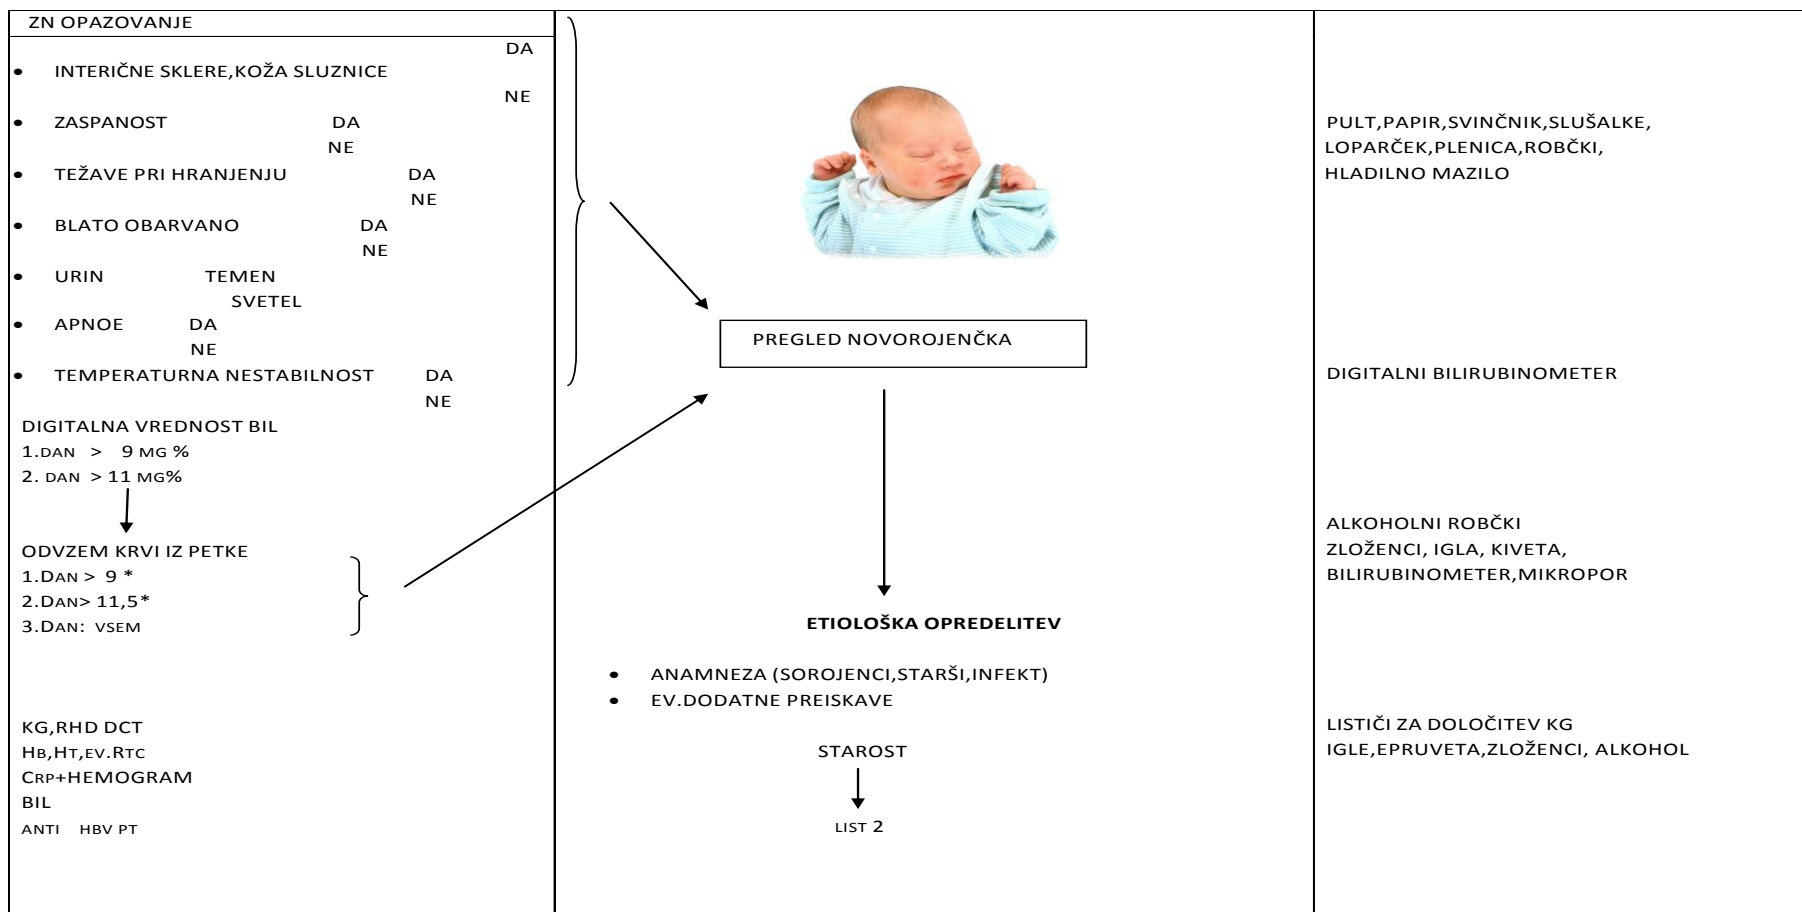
ZN OPAZOVANJE

- INTERIČNE SKLERE,KOŽA SLUZNICE DA NE
- ZASPANOST DA NE
- TEŽAVE PRI HRANJENJU DA NE
- BLATO OBARVANO DA NE
- URIN TEMEN SVETEL
- APNOE DA NE
- TEMPERATURNA NESTABILNOST DA NE

DIGITALNA VREDNOST BIL
1.DAN > 9 MG %
2. DAN > 11 MG%

ODVZEM KRVI IZ PETKE
1.DAN > 9 *
2.DAN> 11,5*
3.DAN: VSEM

KG,RHD DCT
HB,HT,EV.RTC
CRP+HEMOGRAM
BIL
ANTI HBV PT

PREGLED NOVOROJENČKA

ETIOLOŠKA OPREDELITEV

- ANAMNEZA (SOROJENCI,STARŠI,INFEKT)
- EV.DODATNE PREISKAVE

STAROST

LIST 2

PULT,PAPIR,SVINČNIK,SLUŠALKE, LOPARČEK,PLENICA,ROBČKI, HLADILNO MAZILO

DIGITALNI BILIRUBINOMETER

ALKOHOLNI ROBČKI
ZLOŽENCI, IGLA, KIVETA, BILIRUBINOMETER,MIKROPOR

LISTIČI ZA DOLOČITEV KG
IGLE,EPRUVETA,ZLOŽENCI, ALKOHOL